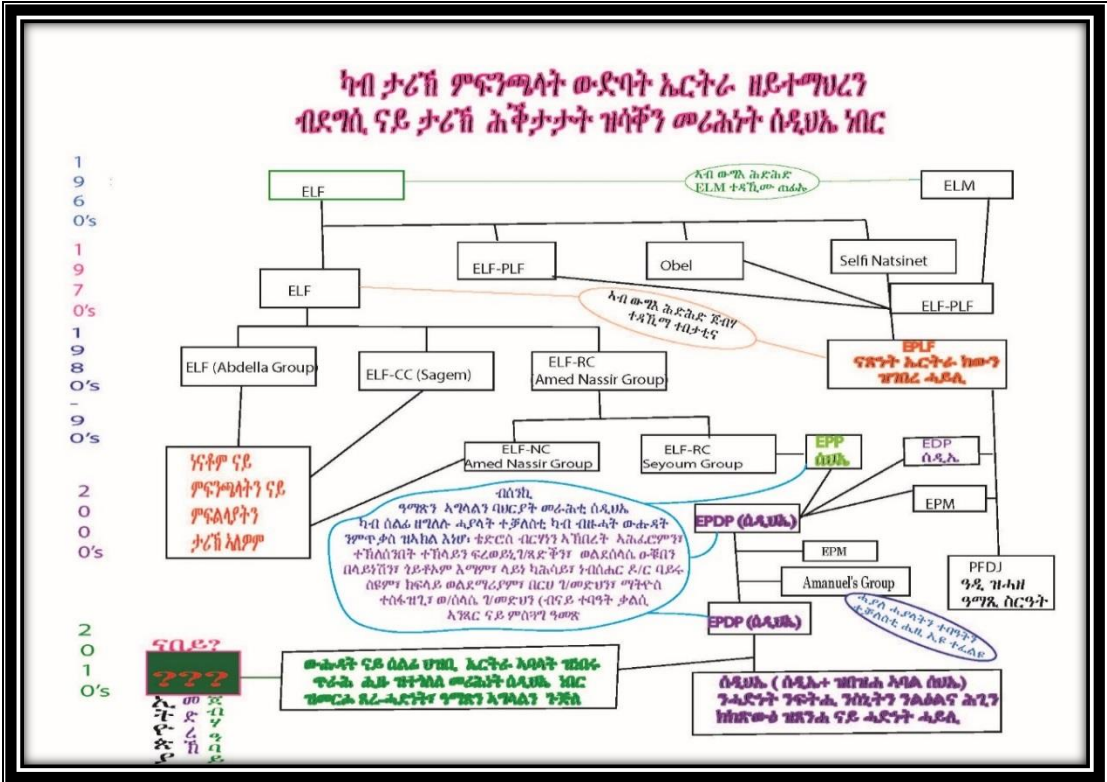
ካብ ታሪኽ ምፍንጫላት ውድባት ኤርትራ ዘይተማህረን ብደግሲ ናይ ታሪኽ ሕቕታታት ዝሳቐን መሪሕነት ሰዲህኤ ነበር

1960's

ELF

ኣብ ውሽጢ ሕድሕድ ELM ተጻኺሙ ጠፊኡ

ELM

1970's

ELF-PLF

Obel

Selfi Natsinet

ELF

ኣብ ውሽጢ ሕድሕድ ጅብሃ ተጻኺማ ተበታቲና

ELF-PLF

1980's - 90's

ELF (Abdella Group)

ELF-CC (Sagem)

ELF-RC Amed Nassir Group

EPLF ናጽነት ኤርትራ ክውን ዝገበረ ሓይሊ

ELF-NC Amed Nassir Group

ELF-RC Seyoum Group

EPP ሰዲኤ

EDP ሰዲኤ

2000's

ነቶም ናይ ምፍንጫላትን ናይ ምፍልላያትን ታሪኽ ኣለዎ

ብሰንኪ ዓሚጽን ኣግላልን ባህርያት መራሕቲ ሰዲህኤ ካብ ሰልፊ ዘግለሉ ሓያላት ተቓለስቲ ካብ ብዙሓት ውሑዳት ንምጥቃስ ዝኣክል እዞም፥ ቴድሮስ ብርሃነን ኣኽበረት ኣሕፈሮምን ተኽለስንበት ተኽላይን ፍረወይኒ ግደፍትን ወልደሰላሴ ዑቕበን በላይነሽን ኃይቶኦም እማምን ላይን ካሕሳይን ኑብሰሓር ዶ/ር ባይሩ ሰዩምን ክፍላይ ወልደማሪያምን በርሀ ህ/መድህንን ማትዮስ ተሰፋዝጊን ወ/ሰላሴ ህ/መድህን (ብናይ ተባዓት ቃልሲ ኣንጻር ናይ ምስጉግ ዓመጽ

EPDP (ሰዲህኤ)

EPM

EPM

Amanuel's Group

PFDJ ዓዲ ዝሓዘ ዓማጺ ስርዓት

ሓያላ ሓያላትን ተባዓትን ተቓለስቲ ሐዚ እዩ ተፈልዩ

2010's

ናበይ?

???

መድረኽ

ኤርትራ

ጃብሃ ዓባይ

EPDP (ሰዲህኤ)

ውሑዳት ናይ ሰልፊ ሀገዚ ኤርትራ ኣባላት ዝበሩ ጭራሕ ሐዚ ዝተገለለ መሪሕነት ሰዲህኤ ነበር ዝመርሖ ጸረ-ሓድነትን ዓሚጽን ኣግላልን ጉጅለ

ሰዲህኤ ( ሰዲኤ+ ዝበዝሐ ኣባል ሰህኤ) ንሓድነት ንፍትሒ ንሰኒትን ንልዕልና ሕጊን ክክጥው ዝኽእል ናይ ሓድነት ሓይሊ